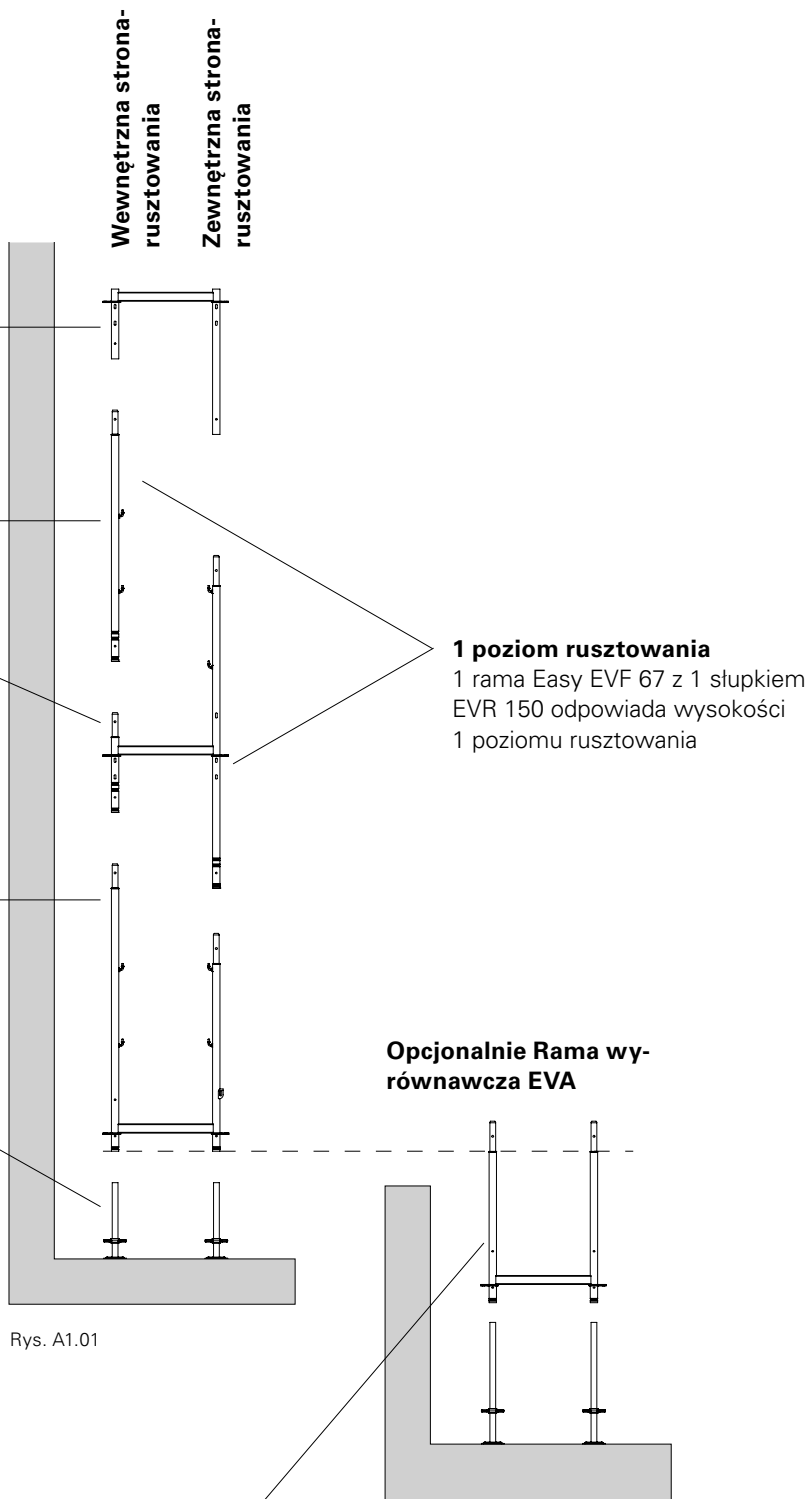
Wewnętrzna strona-rusztowania

Zewnętrzna strona-rusztowania

**1 poziom rusztowania**
1 rama Easy EVF 67 z 1 słupkiem EVR 150 odpowiada wysokości 1 poziomu rusztowania

**Opcjonalnie Rama wyrównawcza EVA**

Rys. A1.01